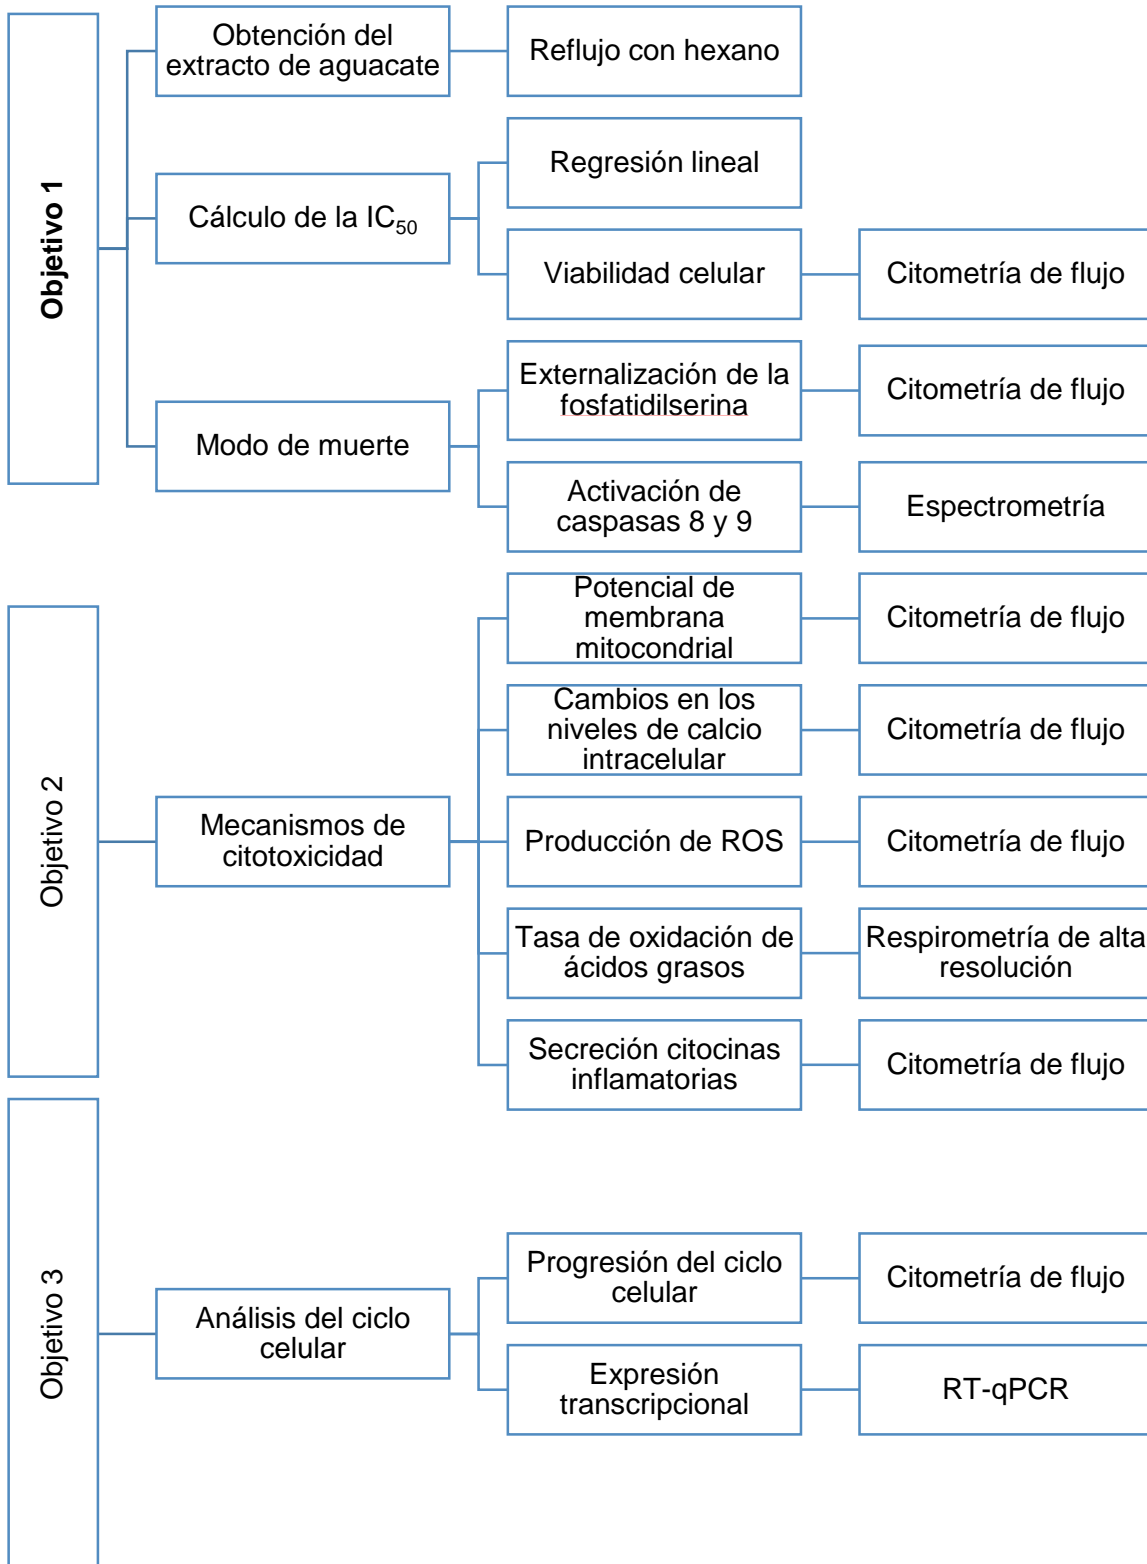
Objetivo 1

Obtención del extracto de aguacate

Reflujo con hexano

Cálculo de la $IC_{50}$

Regresión lineal

Viabilidad celular

Citometría de flujo

Modo de muerte

Externalización de la fosfatidilserina

Citometría de flujo

Activación de caspasas 8 y 9

Espectrometría

Objetivo 2

Mecanismos de citotoxicidad

Potencial de membrana mitocondrial

Citometría de flujo

Cambios en los niveles de calcio intracelular

Citometría de flujo

Producción de ROS

Citometría de flujo

Tasa de oxidación de ácidos grasos

Respirometría de alta resolución

Secreción citocinas inflamatorias

Citometría de flujo

Objetivo 3

Análisis del ciclo celular

Progresión del ciclo celular

Citometría de flujo

Expresión transcripcional

RT-qPCR